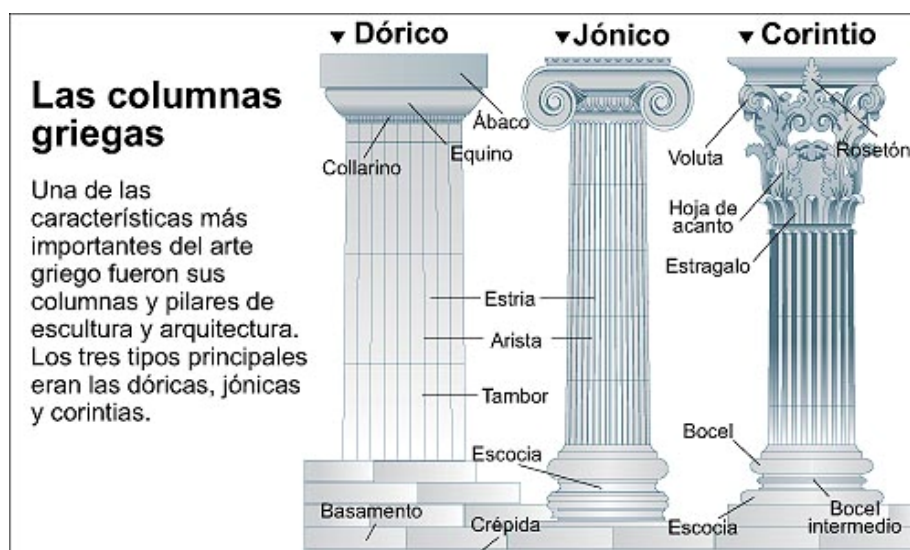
Las columnas griegas

Una de las características más importantes del arte griego fueron sus columnas y pilares de escultura y arquitectura. Los tres tipos principales eran las dóricas, jónicas y corintias.

▾ Dórico

▾ Jónico

▾ Corintio

Ábaco

Equino

Collarino

Voluta

Rosetón

Hoja de acanto

Estragalo

Estria

Arista

Tambor

Bocel

Escocia

Basamento

Crépida

Escocia

Bocel intermedio